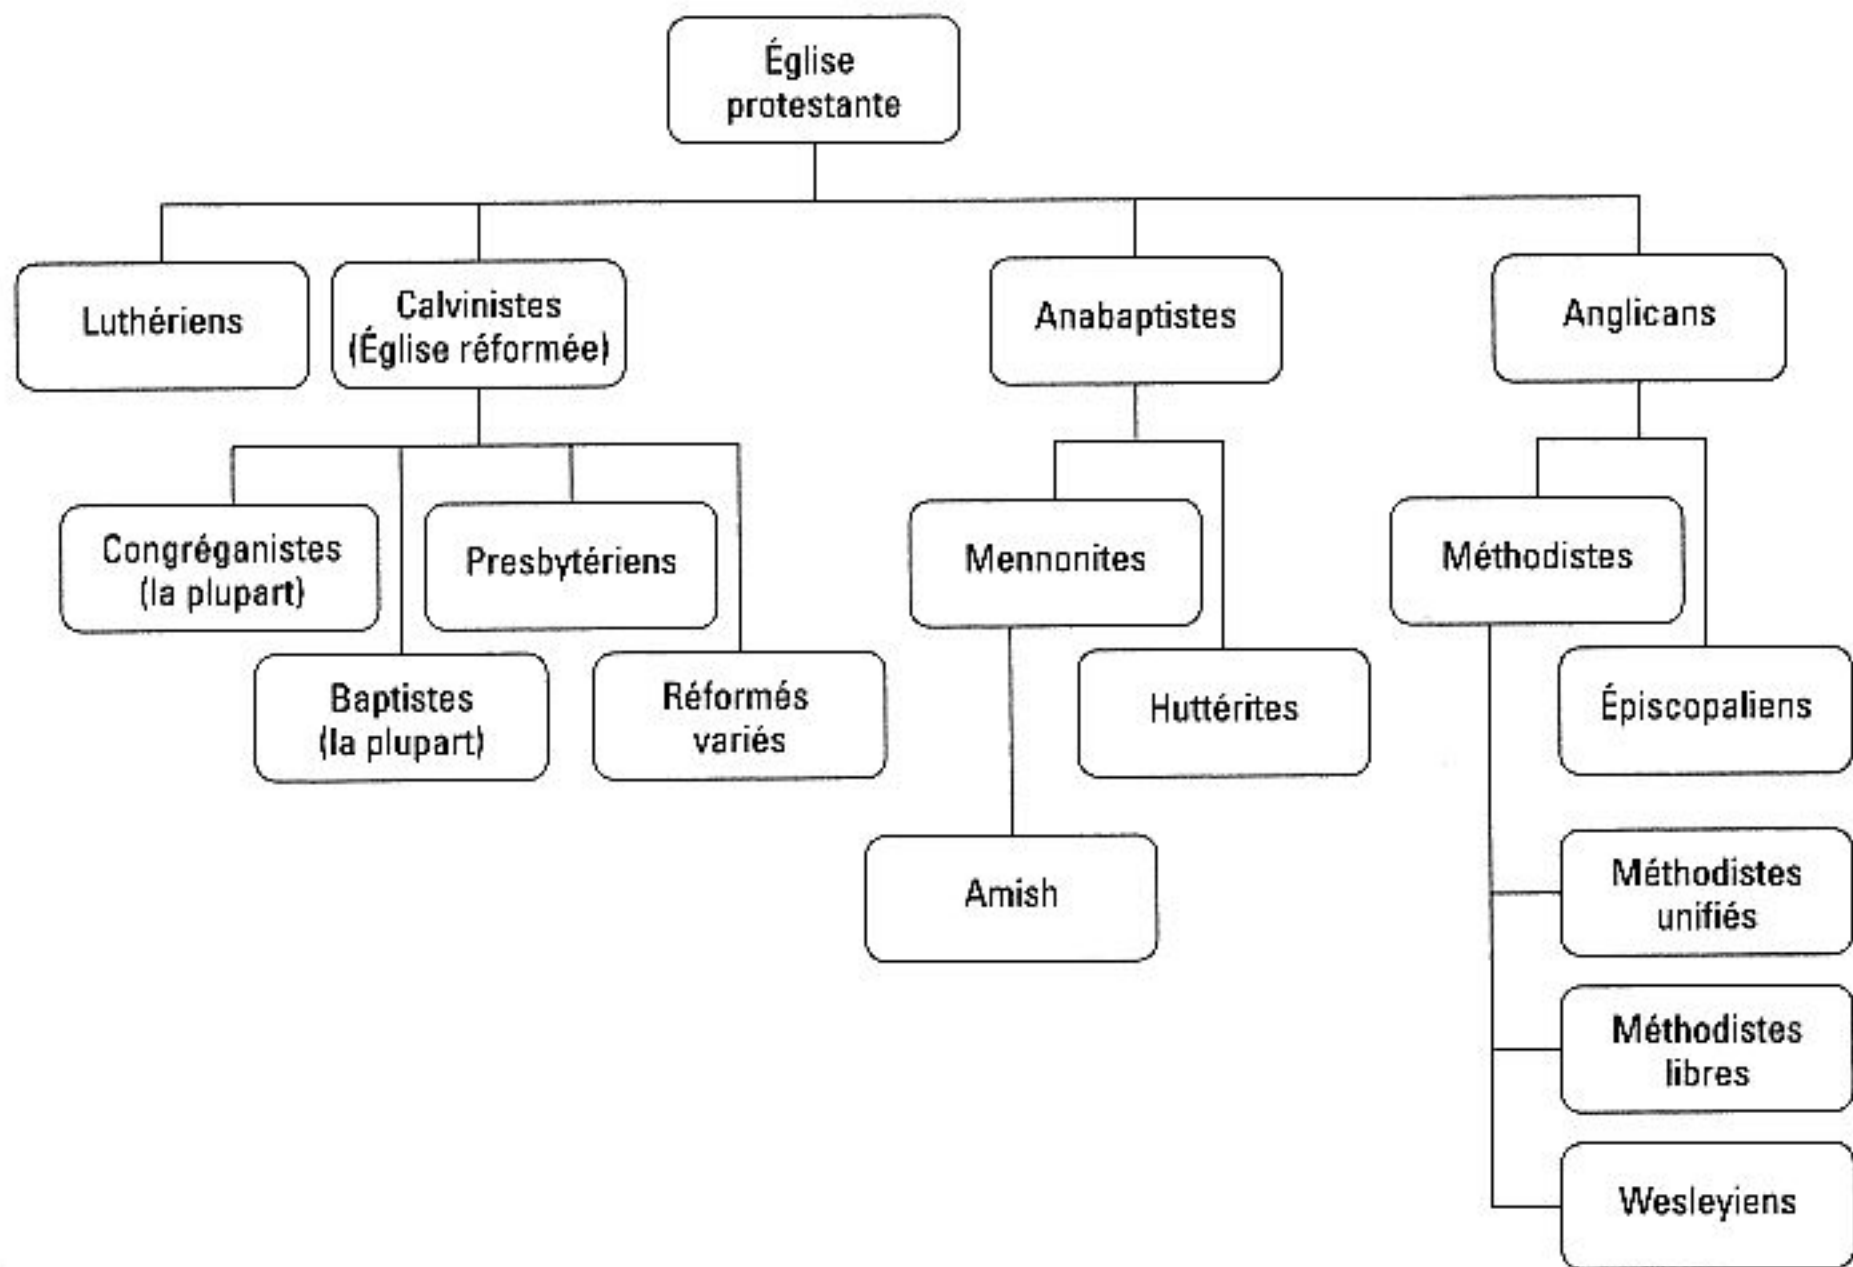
Église protestante

Luthériens

Calvinistes (Église réformée)

Anabaptistes

Anglicans

Congréganistes (la plupart)

Presbytériens

Baptistes (la plupart)

Réformés variés

Mennonites

Huttérites

Amish

Méthodistes

Épiscopaliens

Méthodistes unifiés

Méthodistes libres

Wesleyiens